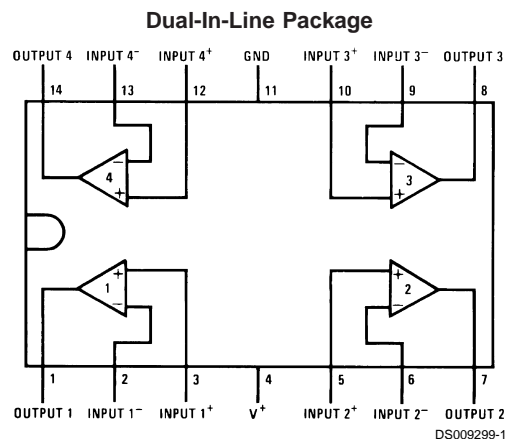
**Dual-In-Line Package**

OUTPUT 4 INPUT 4$^-$ INPUT 4$^+$ GND INPUT 3$^+$ INPUT 3$^-$ OUTPUT 3

14 13 12 11 10 9 8

4 3 1 2

$-$ $+$ $-$ $+$ $+$ $-$ $+$ $-$

1 2 3 4 5 6 7

OUTPUT 1 INPUT 1$^-$ INPUT 1$^+$ V$^+$ INPUT 2$^+$ INPUT 2$^-$ OUTPUT 2

DS009299-1